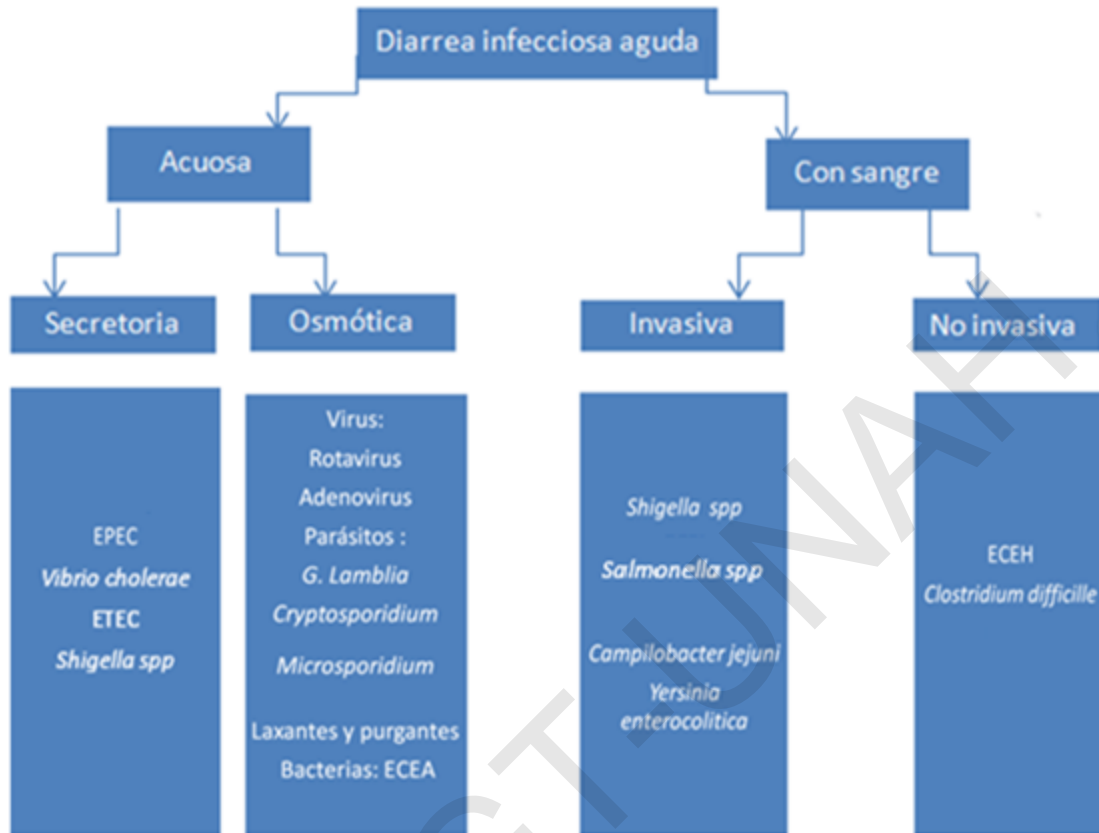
Diarrea infecciosa aguda

Acuosa

Con sangre

Secretoria

Osmótica

Invasiva

No invasiva

EPEC
Vibrio cholerae
ETEC
Shigella spp

Virus:
Rotavirus
Adenovirus
Parásitos :
G. Lamblia
Cryptosporidium
Microsporidium
Laxantes y purgantes
Bacterias: ECEA

Shigella spp
Salmonella spp
Campilobacter jejuni
Yersinia enterocolitica

ECEH
Clostridium difficille

CT UNAH